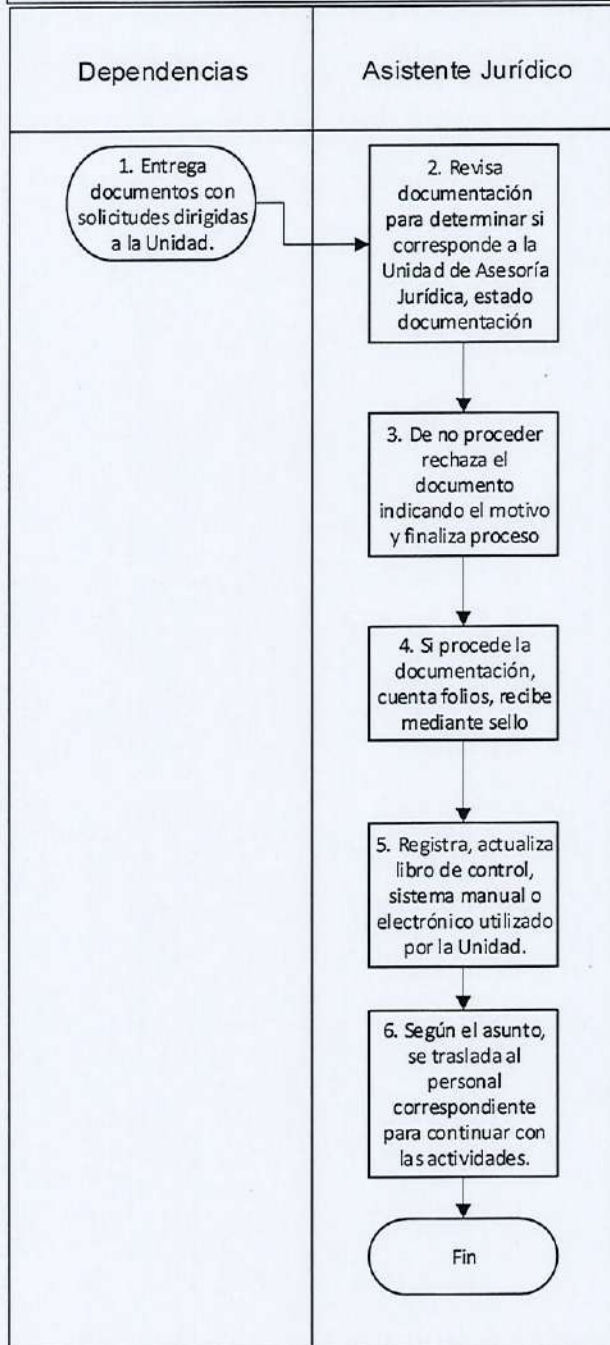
Dependencias

Asistente Jurídico

1. Entrega documentos con solicitudes dirigidas a la Unidad.

2. Revisa documentación para determinar si corresponde a la Unidad de Asesoría Jurídica, estado documentación

3. De no proceder rechaza el documento indicando el motivo y finaliza proceso

4. Si procede la documentación, cuenta folios, recibe mediante sello

5. Registra, actualiza libro de control, sistema manual o electrónico utilizado por la Unidad.

6. Según el asunto, se traslada al personal correspondiente para continuar con las actividades.

Fin